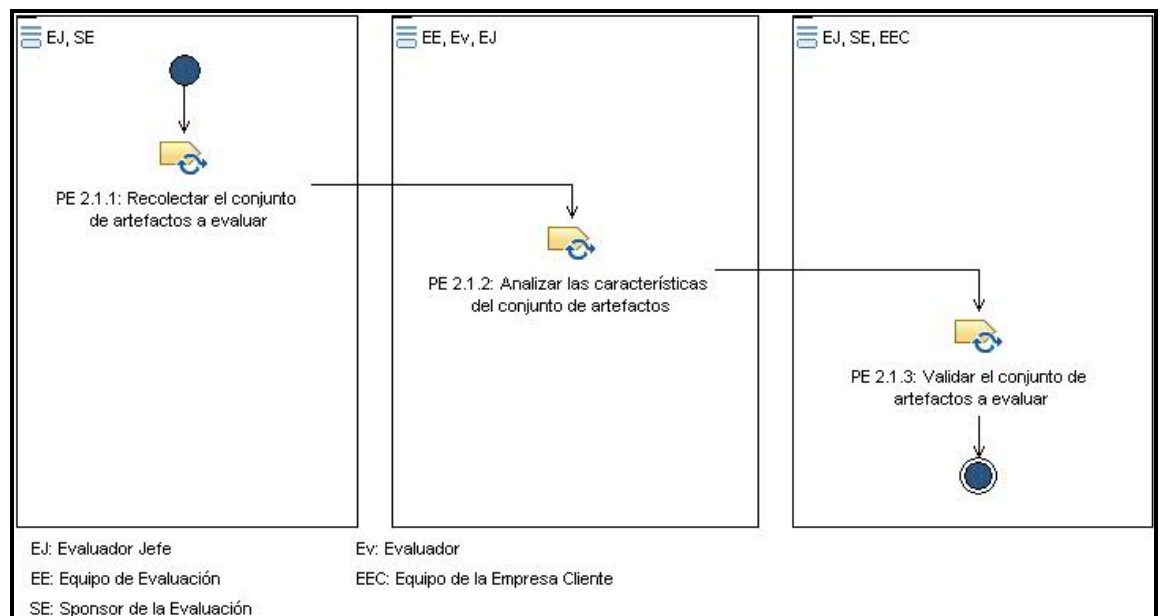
EJ, SE

PE 2.1.1: Recolectar el conjunto de artefactos a evaluar

EE, Ev, EJ

PE 2.1.2: Analizar las características del conjunto de artefactos

EJ, SE, EEC

PE 2.1.3: Validar el conjunto de artefactos a evaluar

EJ: Evaluador Jefe
Ev: Evaluador
EE: Equipo de Evaluación
EEC: Equipo de la Empresa Cliente
SE: Sponsor de la Evaluación